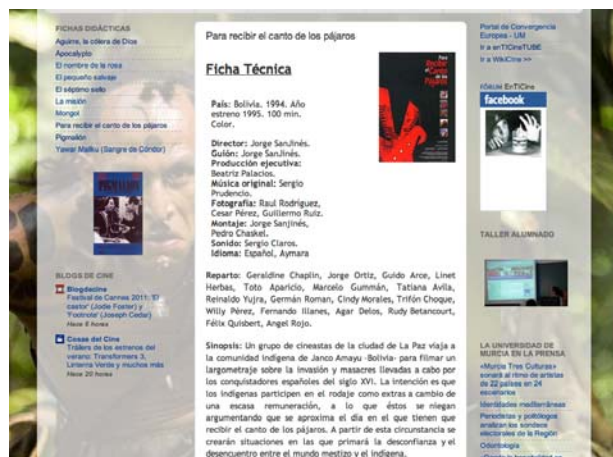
FICHAS DIDÁCTICAS
Aguirre, la cólera de Dios
Apocalypto
El nombre de la rosa
El pequeño salvaje
El séptimo sello
La misión
Mongol
Para recibir el canto de los pájaros
Pigmalión
Yawar Mallku (Sangre de Cóndor)

BLOGS DE CINE
Blogdecine
Festival de Cannes 2011: 'El castor' (Jodie Foster) y 'Footnote' (Joseph Cedar)
Hace 8 horas
Cosas del Cine
Tráilers de los estrenos del verano: Transformers 3, Linterna Verde y muchos más
Hace 20 horas

Para recibir el canto de los pájaros

Ficha Técnica

País: Bolivia. 1994. Año estreno 1995. 100 min. Color.

Director: Jorge Sanjinés.
Guión: Jorge Sanjinés.
Producción ejecutiva: Beatriz Palacios.
Música original: Sergio Prudencio.
Fotografía: Raul Rodriguez, Cesar Pérez, Guillermo Ruiz.
Montaje: Jorge Sanjinés, Pedro Chaskel.
Sonido: Sergio Claros.
Idioma: Español, Aymara

Reparto: Geraldine Chaplin, Jorge Ortiz, Guido Arce, Linet Herbas, Toto Aparicio, Marcelo Gummán, Tatiana Avila, Reinaldo Yujra, Germán Roman, Cindy Morales, Trifón Choque, Willy Pérez, Fernando Illanes, Agar Delos, Rudy Betancourt, Félix Quisbert, Angel Rojo.

Sinopsis: Un grupo de cineastas de la ciudad de La Paz viaja a la comunidad indígena de Janco Amayu -Bolivia- para filmar un largometraje sobre la invasión y masacres llevadas a cabo por los conquistadores españoles del siglo XVI. La intención es que los indígenas participen en el rodaje como extras a cambio de una escasa remuneración, a lo que éstos se niegan argumentando que se aproxima el día en el que tienen que recibir el canto de los pájaros. A partir de esta circunstancia se crearán situaciones en las que primará la desconfianza y el desencuentro entre el mundo mestizo y el indígena.

Portal de Convergencia Europea - UM
Ir a enTICineTUBE
Ir a WikiCine >>

FÓRUM EnTICine
facebook

TALLER ALUMNADO

LA UNIVERSIDAD DE MURCIA EN LA PRENSA
«Murcia Tres Culturas» sonará al ritmo de artistas de 22 países en 24 escenarios
Identidades mediterráneas
Periodistas y politólogos analizan los sondeos electorales de la Región
Odontología
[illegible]